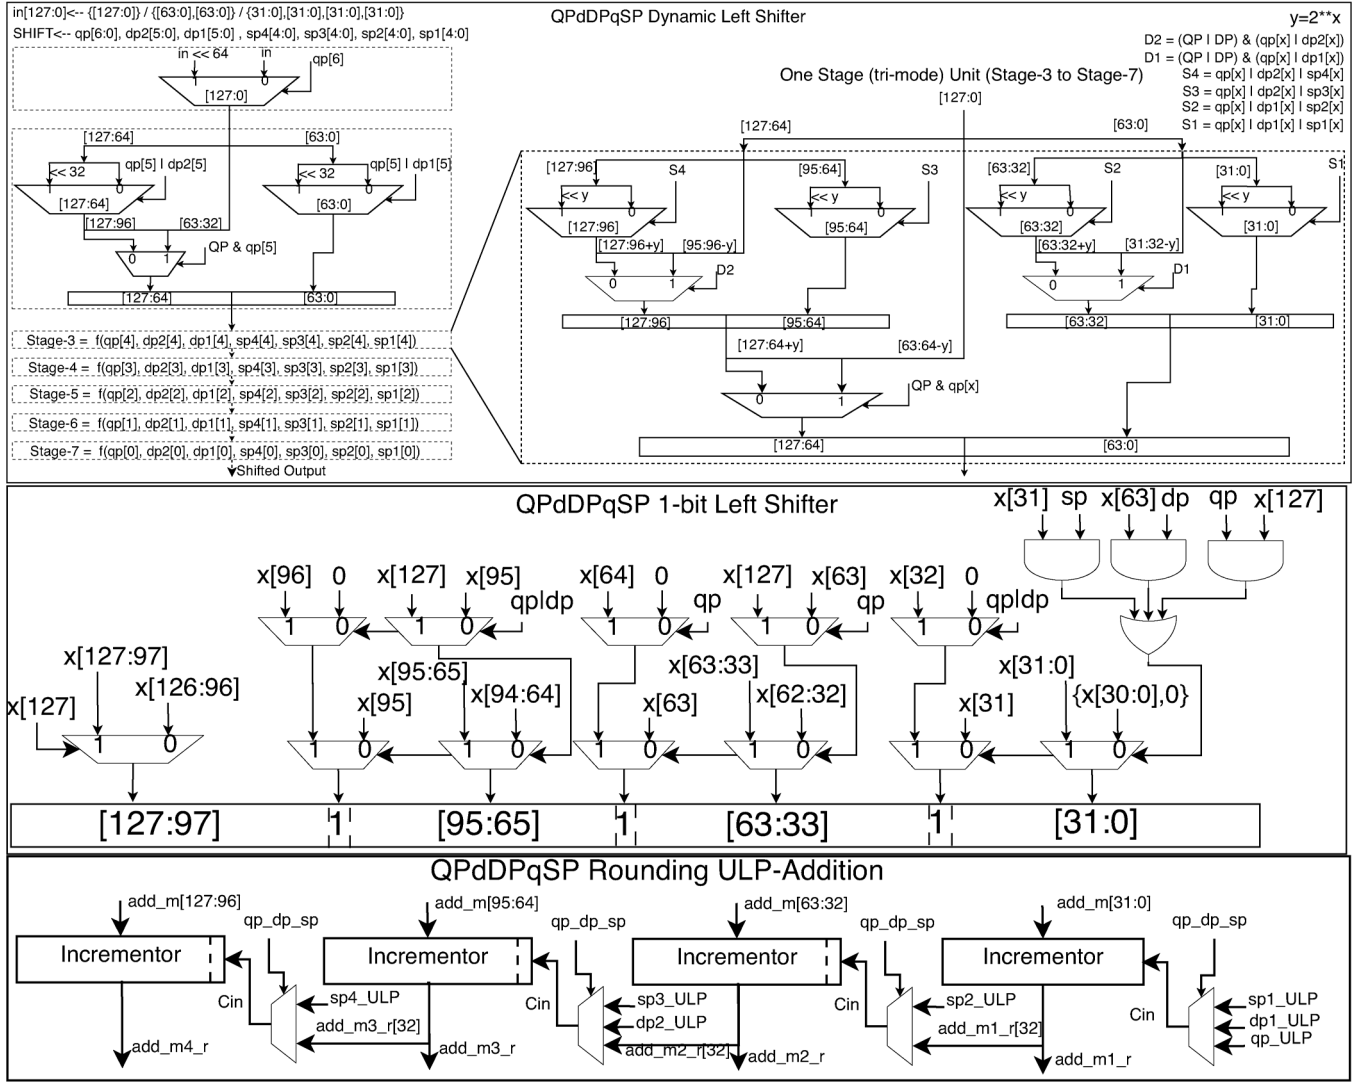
in[127:0]<-- {[127:0]} / {[63:0],[63:0]} / {31:0],[31:0],[31:0],[31:0]}
SHIFT<-- qp[6:0], dp2[5:0], dp1[5:0] , sp4[4:0], sp3[4:0], sp2[4:0], sp1[4:0]

QPdDPqSP Dynamic Left Shifter

y=2**x
D2 = (QP | DP) & (qp[x] | dp2[x])
D1 = (QP | DP) & (qp[x] | dp1[x])
S4 = qp[x] | dp2[x] | sp4[x]
S3 = qp[x] | dp2[x] | sp3[x]
S2 = qp[x] | dp1[x] | sp2[x]
S1 = qp[x] | dp1[x] | sp1[x]

in << 64
in
1
0
qp[6]
[127:0]
[127:64]
[63:0]
<< 32
1
0
qp[5] | dp2[5]
<< 32
1
0
qp[5] | dp1[5]
[127:64]
[63:0]
[127:96]
[63:32]
0
1
QP & qp[5]
[127:64]
[63:0]
Stage-3 = f(qp[4], dp2[4], dp1[4], sp4[4], sp3[4], sp2[4], sp1[4])
Stage-4 = f(qp[3], dp2[3], dp1[3], sp4[3], sp3[3], sp2[3], sp1[3])
Stage-5 = f(qp[2], dp2[2], dp1[2], sp4[2], sp3[2], sp2[2], sp1[2])
Stage-6 = f(qp[1], dp2[1], dp1[1], sp4[1], sp3[1], sp2[1], sp1[1])
Stage-7 = f(qp[0], dp2[0], dp1[0], sp4[0], sp3[0], sp2[0], sp1[0])
Shifted Output

One Stage (tri-mode) Unit (Stage-3 to Stage-7)
[127:0]
[127:64]
[63:0]
[127:96]
<< y
1
0
S4
[127:96]
[95:64]
<< y
1
0
S3
[95:64]
[63:32]
<< y
1
0
S2
[63:32]
[31:0]
<< y
1
0
S1
[31:0]
[127:96+y]
[95:96-y]
0
1
D2
[63:32+y]
[31:32-y]
0
1
D1
[127:96]
[95:64]
[63:32]
[31:0]
[127:64+y]
[63:64-y]
0
1
QP & qp[x]
[127:64]
[63:0]

QPdDPqSP 1-bit Left Shifter
x[31]
sp
x[63]
dp
qp
x[127]
x[96]
0
x[127]
x[95]
qp|dp
1
0
1
0
x[64]
0
qp
1
0
x[127]
x[63]
qp
1
0
x[32]
0
qp|dp
1
0
x[127:97]
x[126:96]
x[127]
1
0
x[95:65]
x[95]
x[94:64]
1
0
1
0
x[63:33]
x[63]
x[62:32]
1
0
1
0
x[31:0]
x[31]
{x[30:0],0}
1
0
1
0
[127:97]
1
[95:65]
1
[63:33]
1
[31:0]

QPdDPqSP Rounding ULP-Addition
add_m[127:96]
qp_dp_sp
Incrementor
Cin
add_m4_r
add_m[95:64]
Incrementor
sp4_ULP
add_m3_r[32]
add_m3_r
qp_dp_sp
Cin
add_m[63:32]
Incrementor
sp3_ULP
dp2_ULP
add_m2_r[32]
add_m2_r
qp_dp_sp
Cin
add_m[31:0]
Incrementor
sp2_ULP
add_m1_r[32]
add_m1_r
qp_dp_sp
Cin
sp1_ULP
dp1_ULP
qp_ULP